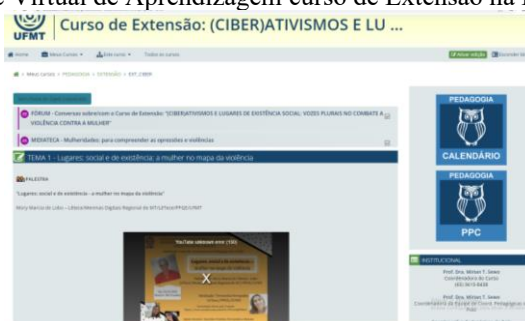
e Virtual de Aprendizagem curso de Extensão na

UFMT Curso de Extensão: (CIBER)ATIVISMOS E LU ...

Meus cursos · Este curso · Todos os cursos

Meus cursos > PEDAGOGIA > EXTENSÃO > EXT_CIBER

FÓRUM - Conversas sobre/com o Curso de Extensão "(CIBER)ATIVISMOS E LUGARES DE EXISTÊNCIA SOCIAL: VOZES PLURAIS NO COMBATE À VIOLÊNCIA CONTRA A MULHER"

MEDIATECA - Mulheridades: para compreender as opressões e violências

TEMA 1 - Lugares: social e de existência: a mulher no mapa da violência

PALESTRA

"Lugares: social e de existência - a mulher no mapa da violência"

Mary Marcia de Lobo - Líderes Meninas Digitais Regional de MT/UFMT/PPGE/UFMT

PEDAGOGIA

CALENDÁRIO

PEDAGOGIA

PPC

INSTITUCIONAL

Prof. Dra. Miriam T. Sewo
Coordenadora do Curso
(65) 3615-8438

Prof. Dra. Miriam T. Sewo
Coordenadora de Estágio do Curso Pedagógico

X